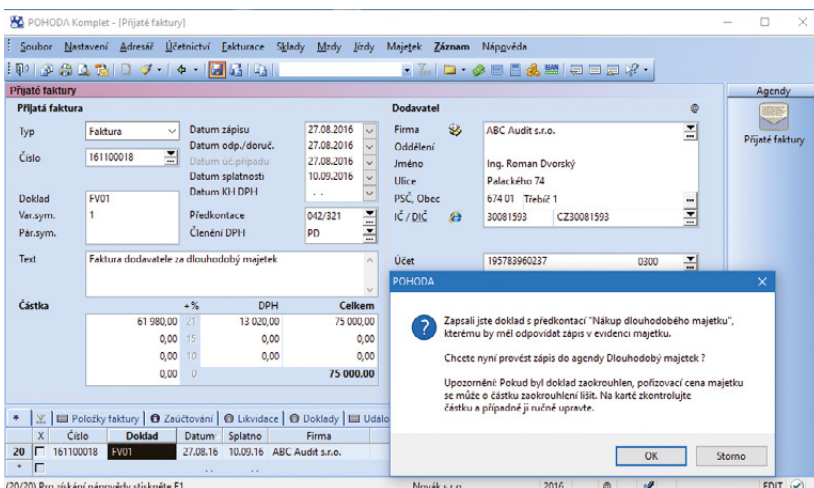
POHODA Komplet - [Přijaté faktury]

Soubor Nastavení Adresář Účetnictví Fakturace Sklady Mzdy Jízdy Majetek Záznam Nápověda

Přijaté faktury

Přijatá faktura

Typ Faktura
Číslo 161100018
Datum zápisu 27.08.2016
Datum odp./doruč. 27.08.2016
Datum úč.případu 27.08.2016
Datum splatnosti 10.09.2016
Datum KH DPH . .
Doklad FV01
Var.sym. 1
Pár.sym.
Předkontace 042/321
Členění DPH PD
Text Faktura dodavatele za dlouhodobý majetek

Dodavatel
Firma ABC Audit s.r.o.
Oddělení
Jméno Ing. Roman Dvorský
Ulice Palackého 74
PSČ, Obec 674 01 Třebíč 1
IČ / DIČ 30081593 CZ30081593
Účet 195783960237 0300

| Částka | +% | DPH | Celkem |
|---|---|---|---|
| 61 980,00 | 21 | 13 020,00 | 75 000,00 |
| 0,00 | 15 | 0,00 | 0,00 |
| 0,00 | 10 | 0,00 | 0,00 |
| 0,00 | 0 | | 75 000,00 |

Položky faktury Zaúčtování Likvidace Doklady Událo

| | X | Číslo | Doklad | Datum | Splatno | Firma |
|---|---|---|---|---|---|---|
| 20 | | 161100018 | FV01 | 27.08.16 | 10.09.16 | ABC Audit s.r.o. |

(20/20) Pro získání nápovědy stiskněte F1 Novák s.r.o. 2016 EDIT

Agendy
Přijaté faktury

POHODA

Zapsali jste doklad s předkontací "Nákup dlouhodobého majetku", kterému by měl odpovídat zápis v evidenci majetku.

Chcete nyní provést zápis do agendy Dlouhodobý majetek ?

Upozornění: Pokud byl doklad zaokrouhlen, pořizovací cena majetku se může o částku zaokrouhlení lišit. Na kartě zkontrolujte částku a případně ji ručně upravte.

OK Storno